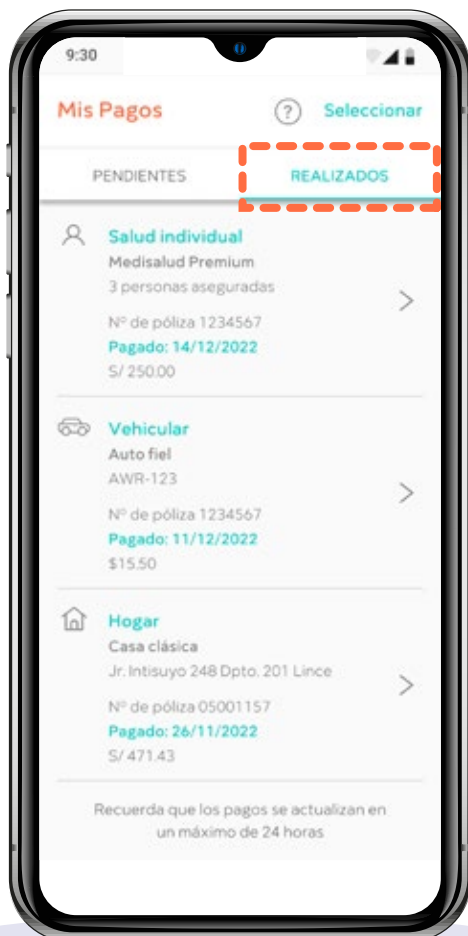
9:30

Mis Pagos ? Seleccionar

PENDIENTES REALIZADOS

Salud individual
Medisalud Premium
3 personas aseguradas
Nº de póliza 1234567
Pagado: 14/12/2022
S/ 250.00

Vehicular
Auto fiel
AWR-123
Nº de póliza 1234567
Pagado: 11/12/2022
$15.50

Hogar
Casa clásica
Jr. Intisuyo 248 Dpto. 201 Lince
Nº de póliza 05001157
Pagado: 26/11/2022
S/ 471.43

Recuerda que los pagos se actualizan en un máximo de 24 horas